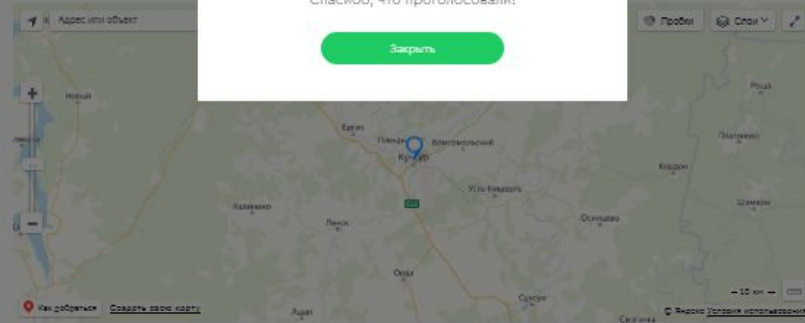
Адрес или объект

Спасибо, что проголосовали!

Закрыть

Пробки

Слои

Новый

Ергач

Кунгур

Комсомольский

Усть-Кишерть

Калинино

Ленск

Орда

Осинцево

Кордон

Шамары

Платоново

Суксун

Как добраться

Создать свою карту

10 км

© Яндекс Условия использования